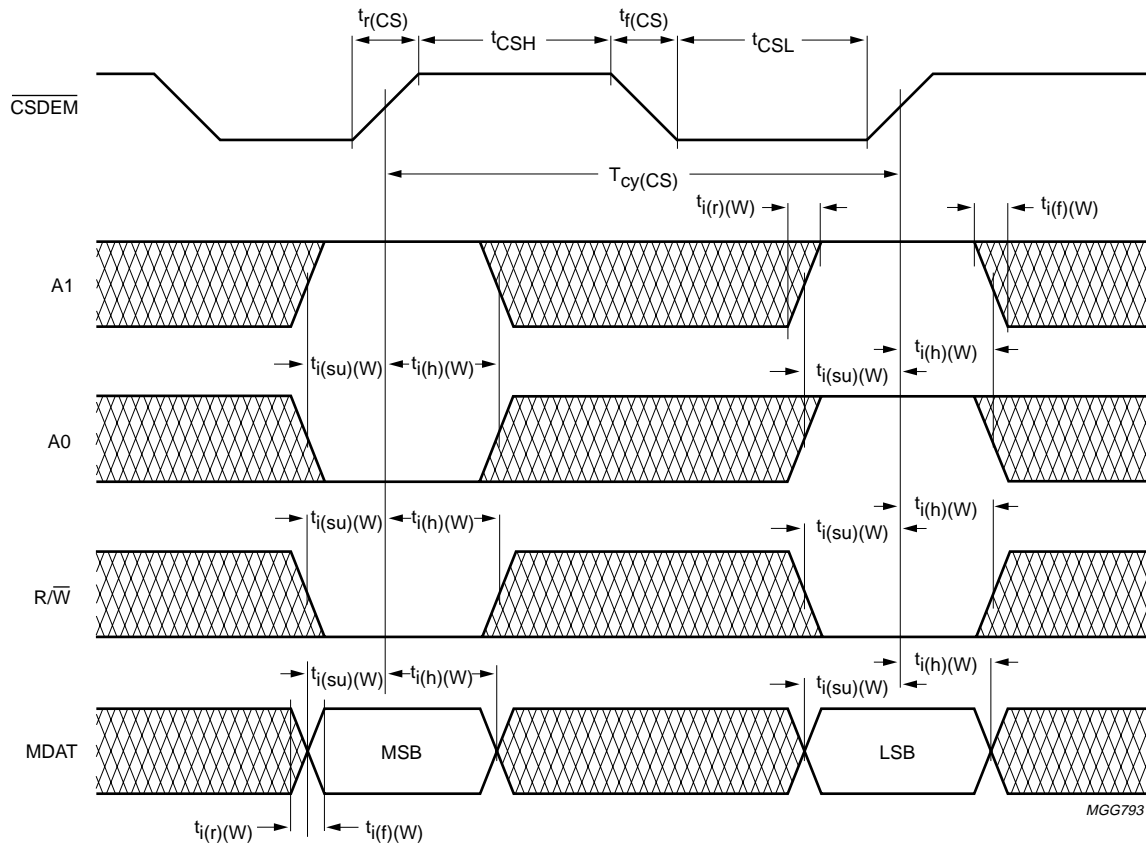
$t_{r(CS)}$ $t_{CSH}$ $t_{f(CS)}$ $t_{CSL}$

$\overline{CSDEM}$

$T_{cy(CS)}$

$t_{i(r)(W)}$ $t_{i(f)(W)}$

A1

$t_{i(su)(W)}$ $t_{i(h)(W)}$ $t_{i(su)(W)}$ $t_{i(h)(W)}$

A0

$t_{i(su)(W)}$ $t_{i(h)(W)}$ $t_{i(su)(W)}$ $t_{i(h)(W)}$

R/$\overline{W}$

$t_{i(su)(W)}$ $t_{i(h)(W)}$ $t_{i(su)(W)}$ $t_{i(h)(W)}$

MDAT MSB LSB

$t_{i(r)(W)}$ $t_{i(f)(W)}$

MGG793